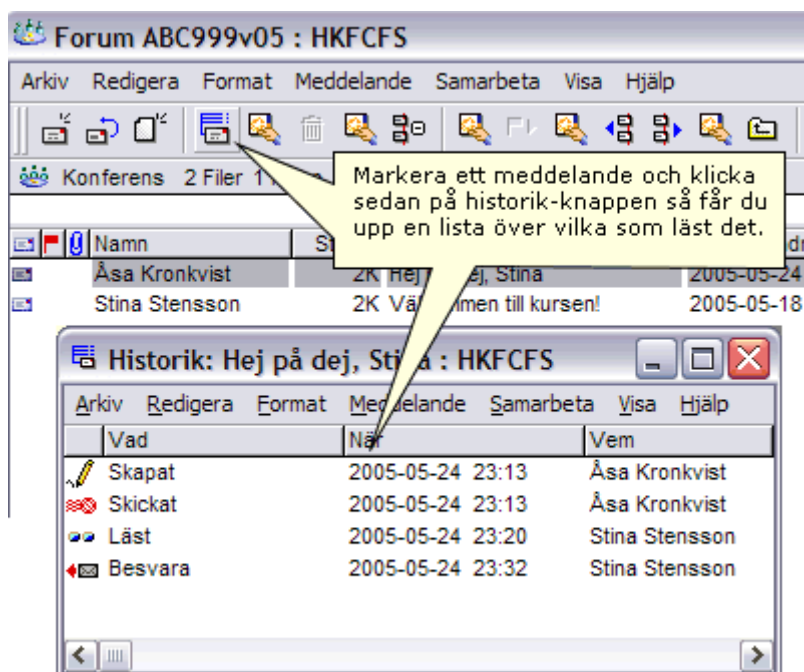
Forum ABC999v05 : HKFCFS

Arkiv Redigera Format Meddelande Samarbeta Visa Hjälp

Konferens 2 Filer 1 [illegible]

Markera ett meddelande och klicka sedan på historik-knappen så får du upp en lista över vilka som läst det.

| Namn | St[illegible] | | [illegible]dr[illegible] |
|---|---|---|---|
| Åsa Kronkvist | 2K | Hej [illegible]ej, Stina | 2005-05-24 |
| Stina Stensson | 2K | Väl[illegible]men till kursen! | 2005-05-18 |

Historik: Hej på dej, Sti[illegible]a : HKFCFS

Arkiv Redigera Format Meddelande Samarbeta Visa Hjälp

| Vad | När | Vem |
|---|---|---|
| Skapat | 2005-05-24 23:13 | Åsa Kronkvist |
| Skickat | 2005-05-24 23:13 | Åsa Kronkvist |
| Läst | 2005-05-24 23:20 | Stina Stensson |
| Besvara | 2005-05-24 23:32 | Stina Stensson |